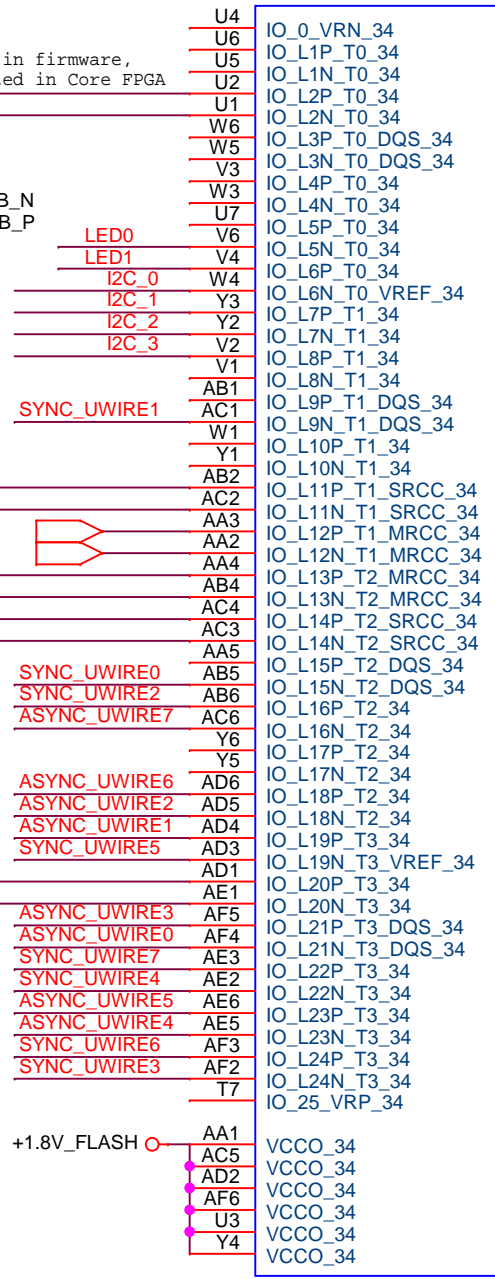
in firmware,
ed in Core FPGA

B_N
B_P

LED0
LED1
I2C_0
I2C_1
I2C_2
I2C_3

SYNC_UWIRE1

SYNC_UWIRE0
SYNC_UWIRE2
ASYNC_UWIRE7

ASYNC_UWIRE6
ASYNC_UWIRE2
ASYNC_UWIRE1
SYNC_UWIRE5

ASYNC_UWIRE3
ASYNC_UWIRE0
SYNC_UWIRE7
SYNC_UWIRE4
ASYNC_UWIRE5
ASYNC_UWIRE4
SYNC_UWIRE6
SYNC_UWIRE3

+1.8V_FLASH

U4 IO_0_VRN_34
U6 IO_L1P_T0_34
U5 IO_L1N_T0_34
U2 IO_L2P_T0_34
U1 IO_L2N_T0_34
W6 IO_L3P_T0_DQS_34
W5 IO_L3N_T0_DQS_34
V3 IO_L4P_T0_34
W3 IO_L4N_T0_34
U7 IO_L5P_T0_34
V6 IO_L5N_T0_34
V4 IO_L6P_T0_34
W4 IO_L6N_T0_VREF_34
Y3 IO_L7P_T1_34
Y2 IO_L7N_T1_34
V2 IO_L8P_T1_34
V1 IO_L8N_T1_34
AB1 IO_L9P_T1_DQS_34
AC1 IO_L9N_T1_DQS_34
W1 IO_L10P_T1_34
Y1 IO_L10N_T1_34
AB2 IO_L11P_T1_SRCC_34
AC2 IO_L11N_T1_SRCC_34
AA3 IO_L12P_T1_MRCC_34
AA2 IO_L12N_T1_MRCC_34
AA4 IO_L13P_T2_MRCC_34
AB4 IO_L13N_T2_MRCC_34
AC4 IO_L14P_T2_SRCC_34
AC3 IO_L14N_T2_SRCC_34
AA5 IO_L15P_T2_DQS_34
AB5 IO_L15N_T2_DQS_34
AB6 IO_L16P_T2_34
AC6 IO_L16N_T2_34
Y6 IO_L17P_T2_34
Y5 IO_L17N_T2_34
AD6 IO_L18P_T2_34
AD5 IO_L18N_T2_34
AD4 IO_L19P_T3_34
AD3 IO_L19N_T3_VREF_34
AD1 IO_L20P_T3_34
AE1 IO_L20N_T3_34
AF5 IO_L21P_T3_DQS_34
AF4 IO_L21N_T3_DQS_34
AE3 IO_L22P_T3_34
AE2 IO_L22N_T3_34
AE6 IO_L23P_T3_34
AE5 IO_L23N_T3_34
AF3 IO_L24P_T3_34
AF2 IO_L24N_T3_34
T7 IO_25_VRP_34
AA1 VCCO_34
AC5 VCCO_34
AD2 VCCO_34
AF6 VCCO_34
U3 VCCO_34
Y4 VCCO_34